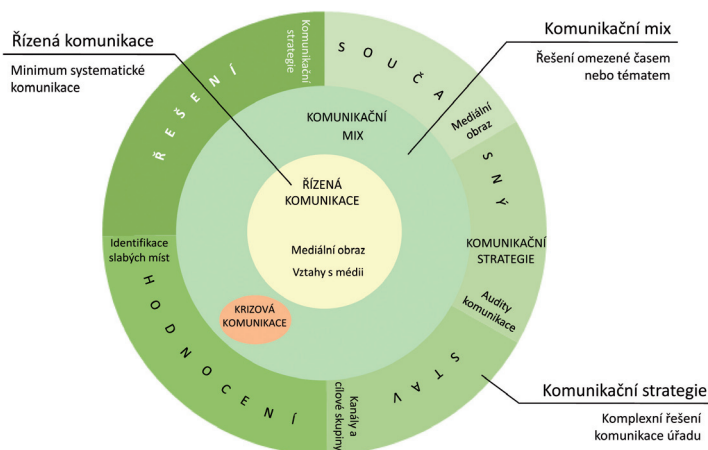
Řízená komunikace

Minimum systematické komunikace

Komunikační mix

Řešení omezené časem nebo tématem

Komunikační strategie

Komplexní řešení komunikace úřadu

Ř E Š E N Í

Komunikační strategie

S O U Č A S N Ý

Mediální obraz

KOMUNIKAČNÍ STRATEGIE

Audity komunikace

S T A V

Kanály a cílové skupiny

H O D N O C E N Í

Identifikace slabých míst

KOMUNIKAČNÍ MIX

ŘÍZENÁ KOMUNIKACE

Mediální obraz

Vztahy s médii

KRIZOVÁ KOMUNIKACE